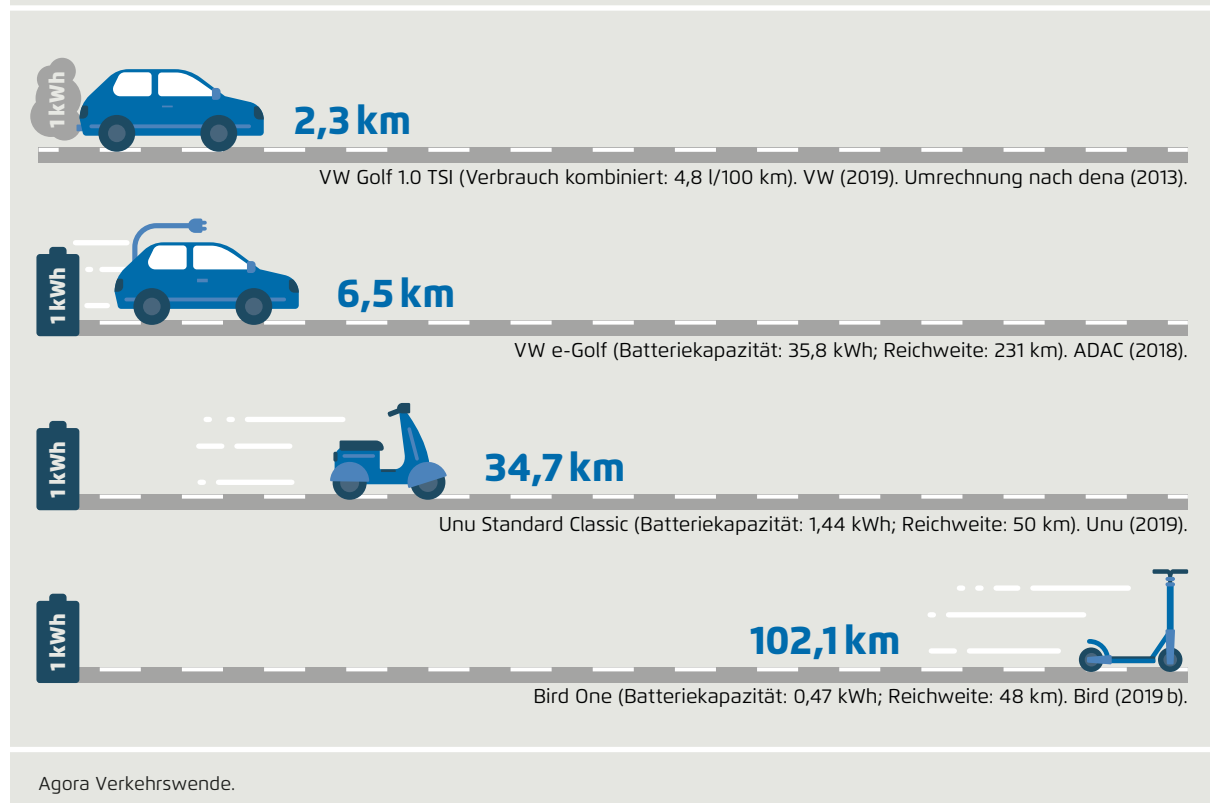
1 kWh

2,3 km

VW Golf 1.0 TSI (Verbrauch kombiniert: 4,8 l/100 km). VW (2019). Umrechnung nach dena (2013).

1 kWh

6,5 km

VW e-Golf (Batteriekapazität: 35,8 kWh; Reichweite: 231 km). ADAC (2018).

1 kWh

34,7 km

Unu Standard Classic (Batteriekapazität: 1,44 kWh; Reichweite: 50 km). Unu (2019).

1 kWh

102,1 km

Bird One (Batteriekapazität: 0,47 kWh; Reichweite: 48 km). Bird (2019 b).

Agora Verkehrswende.